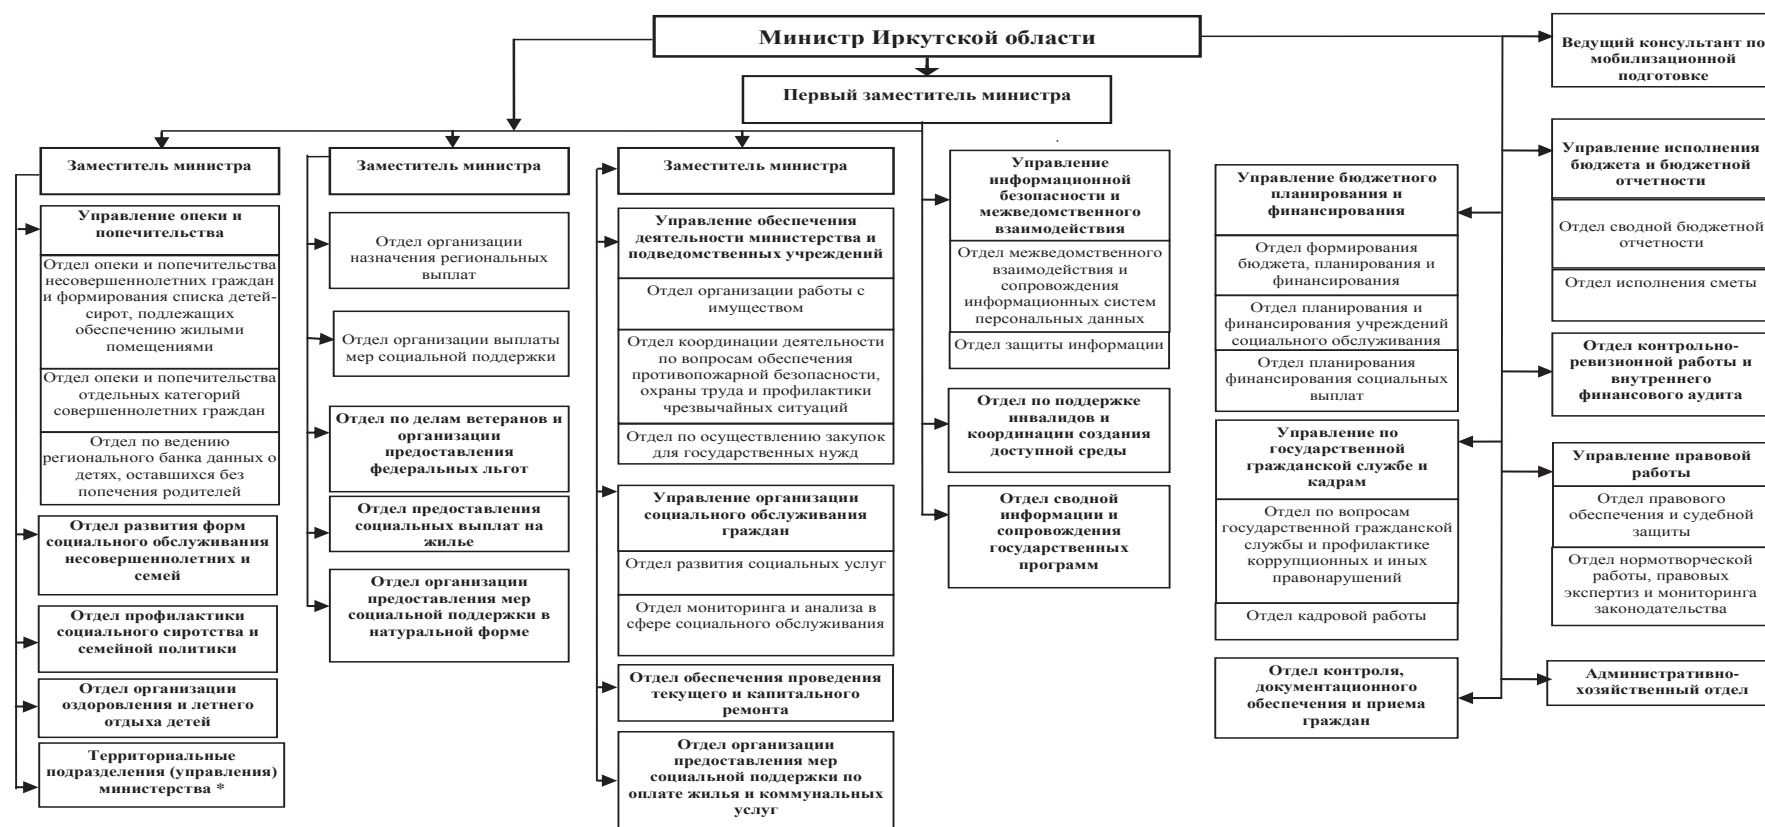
Министр Иркутской области

Первый заместитель министра

Ведущий консультант по мобилизационной подготовке

Заместитель министра

Управление опеки и попечительства

Отдел опеки и попечительства несовершеннолетних граждан и формирования списка детей-сирот, подлежащих обеспечению жилыми помещениями

Отдел опеки и попечительства отдельных категорий совершеннолетних граждан

Отдел по ведению регионального банка данных о детях, оставшихся без попечения родителей

Отдел развития форм социального обслуживания несовершеннолетних и семей

Отдел профилактики социального сиротства и семейной политики

Отдел организации оздоровления и летнего отдыха детей

Территориальные подразделения (управления) министерства *

Заместитель министра

Отдел организации назначения региональных выплат

Отдел организации выплаты мер социальной поддержки

Отдел по делам ветеранов и организации предоставления федеральных льгот

Отдел предоставления социальных выплат на жилье

Отдел организации предоставления мер социальной поддержки в натуральной форме

Заместитель министра

Управление обеспечения деятельности министерства и подведомственных учреждений

Отдел организации работы с имуществом

Отдел координации деятельности по вопросам обеспечения противопожарной безопасности, охраны труда и профилактики чрезвычайных ситуаций

Отдел по осуществлению закупок для государственных нужд

Управление организации социального обслуживания граждан

Отдел развития социальных услуг

Отдел мониторинга и анализа в сфере социального обслуживания

Отдел обеспечения проведения текущего и капитального ремонта

Отдел организации предоставления мер социальной поддержки по оплате жилья и коммунальных услуг

Управление информационной безопасности и межведомственного взаимодействия

Отдел межведомственного взаимодействия и сопровождения информационных систем персональных данных

Отдел защиты информации

Отдел по поддержке инвалидов и координации создания доступной среды

Отдел сводной информации и сопровождения государственных программ

Управление бюджетного планирования и финансирования

Отдел формирования бюджета, планирования и финансирования

Отдел планирования и финансирования учреждений социального обслуживания

Отдел планирования финансирования социальных выплат

Управление по государственной гражданской службе и кадрам

Отдел по вопросам государственной гражданской службы и профилактике коррупционных и иных правонарушений

Отдел кадровой работы

Отдел контроля, документационного обеспечения и приема граждан

Управление исполнения бюджета и бюджетной отчетности

Отдел сводной бюджетной отчетности

Отдел исполнения сметы

Отдел контрольно-ревизионной работы и внутреннего финансового аудита

Управление правовой работы

Отдел правового обеспечения и судебной защиты

Отдел нормотворческой работы, правовых экспертиз и мониторинга законодательства

Административно-хозяйственный отдел